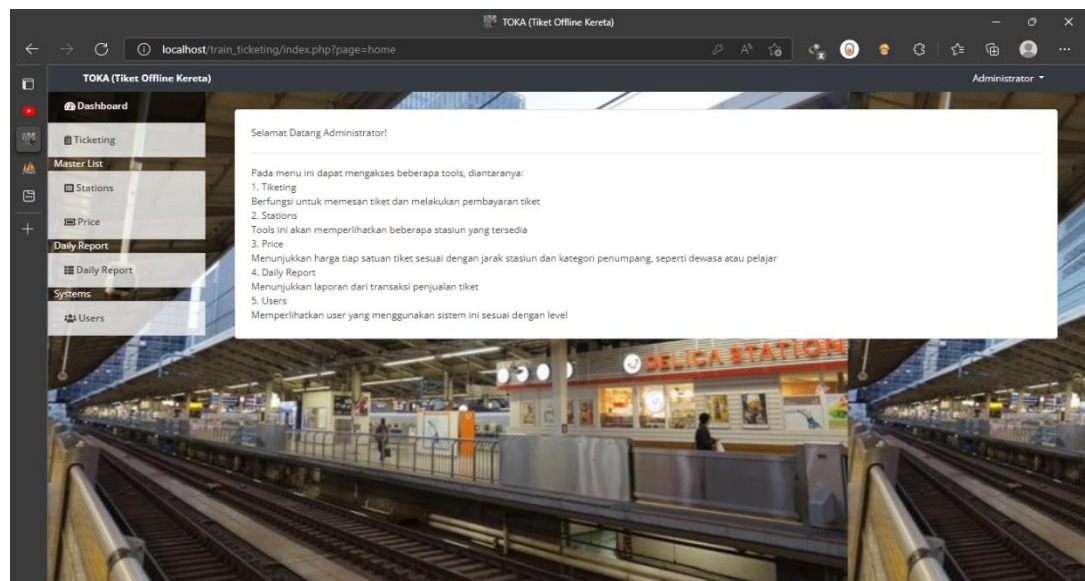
TOKA (Tiket Offline Kereta)

localhost/train_ticketing/index.php?page=home

TOKA (Tiket Offline Kereta)

Administrator

Dashboard

Ticketing

Master List

Stations

Price

Daily Report

Daily Report

Systems

Users

Selamat Datang Administrator!

Pada menu ini dapat mengakses beberapa tools, diantaranya:
1. Tiketing
Berfungsi untuk memesan tiket dan melakukan pembayaran tiket
2. Stations
Tools ini akan memperlihatkan beberapa stasiun yang tersedia
3. Price
Menunjukkan harga tiap satuan tiket sesuai dengan jarak stasiun dan kategori penumpang, seperti dewasa atau pelajar
4. Daily Report
Menunjukkan laporan dari transaksi penjualan tiket
5. Users
Memperlihatkan user yang menggunakan sistem ini sesuai dengan level

DELICA STATION